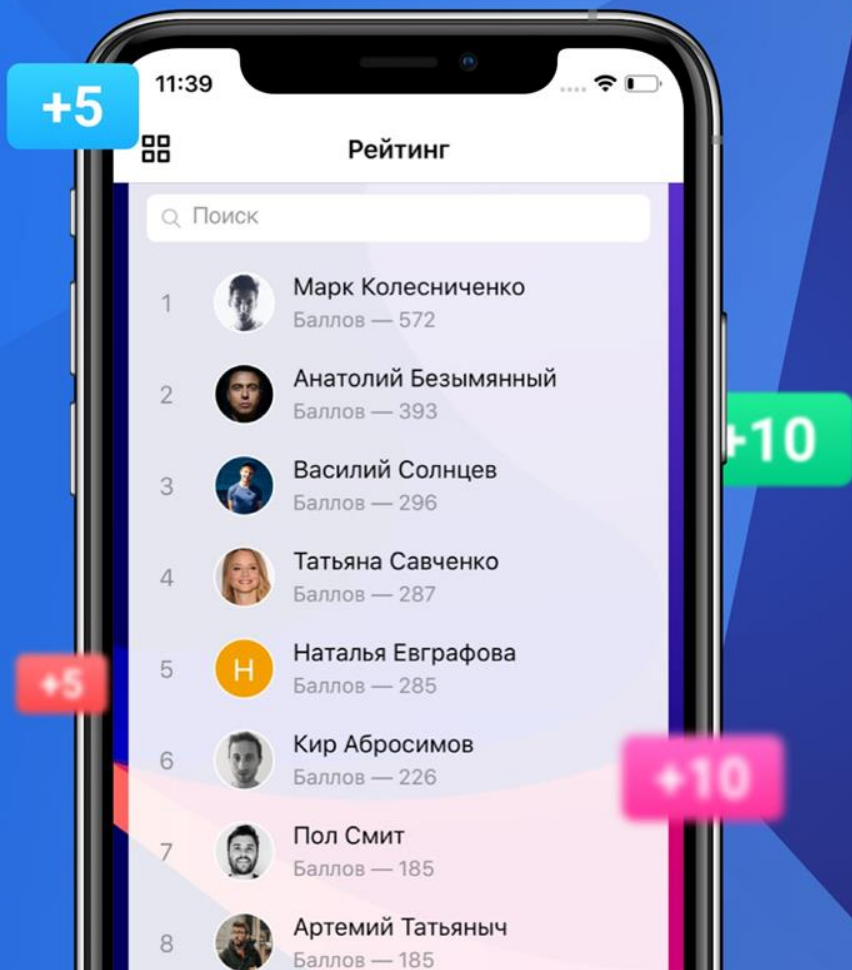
+5

11:39

Рейтинг

Поиск

1 Марк Колесниченко
Баллов — 572

2 Анатолий Безымянный
Баллов — 393

+10

3 Василий Солнцев
Баллов — 296

4 Татьяна Савченко
Баллов — 287

+5

5 Н Наталья Евграфова
Баллов — 285

6 Кир Абросимов
Баллов — 226

+10

7 Пол Смит
Баллов — 185

8 Артемий Татьяныч
Баллов — 185